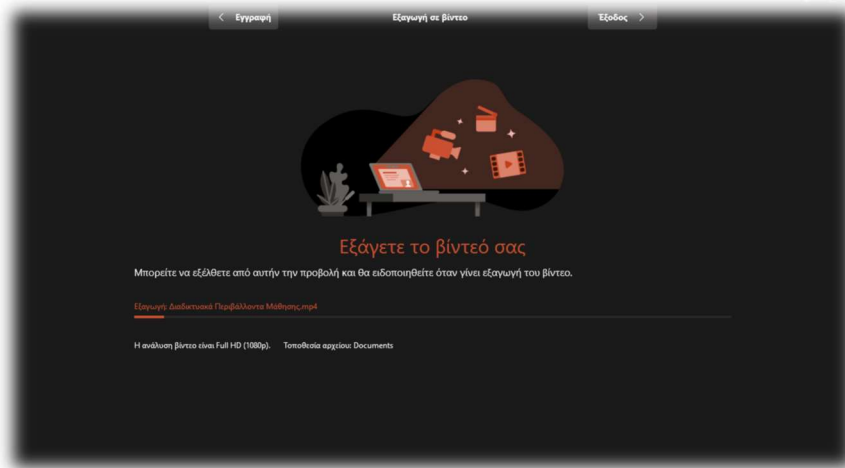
< Εγγραφή

Εξαγωγή σε βίντεο

Έξοδος >

Εξάγετε το βίντεό σας

Μπορείτε να εξέλθετε από αυτήν την προβολή και θα ειδοποιηθείτε όταν γίνει εξαγωγή του βίντεο.

Εξαγωγή: Διαδικτυακά Περιβάλλοντα Μάθησης.mp4

Η ανάλυση βίντεο είναι Full HD (1080p).     Τοποθεσία αρχείου: Documents